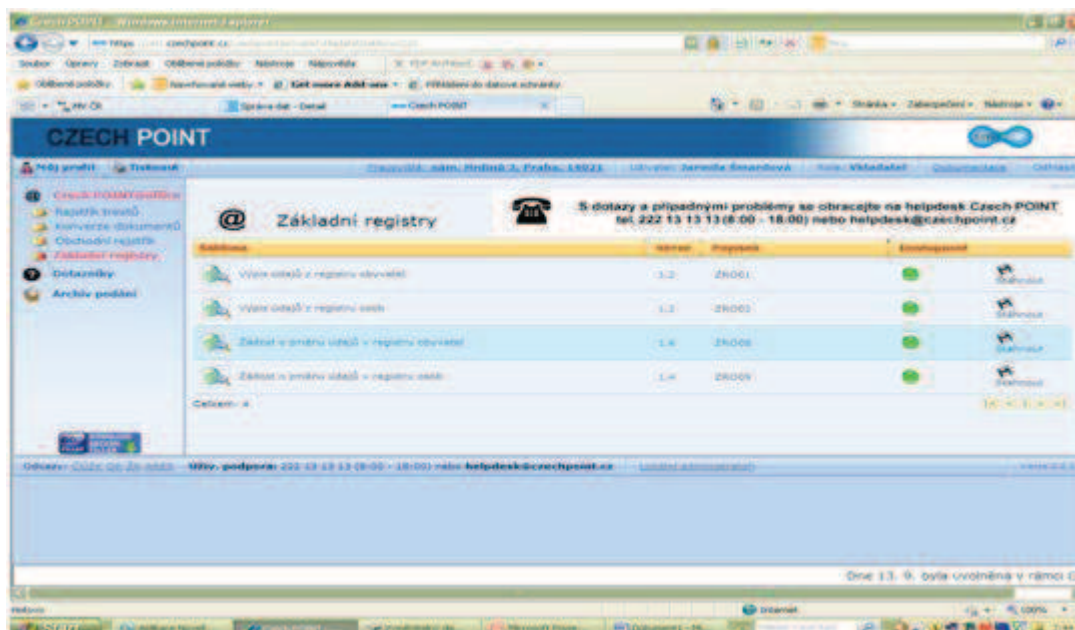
Czech POINT - Windows Internet Explorer

Soubor Úpravy Zobrazit Oblíbené položky Nástroje Nápověda

Oblíbené položky

Správa dat - Detail

Czech POINT

Stránka Zabezpečení Nástroje

CZECH POINT

Můj profil Tisknout

Pracoviště: nám. Hrdinů 3, Praha, 14021

Uživatel: Jarmila Šmardová

Role: Vkladatel

Dokumentace

Czech POINT@office

Rejstřík trestů

Konverze dokumentů

Obchodní rejstřík

Základní registry

Dotazníky

Archiv podání

@ Základní registry

S dotazy a případnými problémy se obracejte na helpdesk Czech POINT tel. 222 13 13 13 (8:00 - 18:00) nebo helpdesk@czechpoint.cz

| Šablona | Verze | Popisek | Dostupnost | |
|---|---|---|---|---|
| Výpis údajů z registru obyvatel | 1.2 | ZR001 | | Stáhnout |
| Výpis údajů z registru osob | 1.2 | ZR002 | | Stáhnout |
| Žádost o změnu údajů v registru obyvatel | 1.4 | ZR006 | | Stáhnout |
| Žádost o změnu údajů v registru osob | 1.4 | ZR005 | | Stáhnout |

Celkem: 4

Uživ. podpora: 222 13 13 13 (8:00 - 18:00) nebo helpdesk@czechpoint.cz

Dne 13. 9. byla uvolněna v rámci

Hotovo

Internet

100%